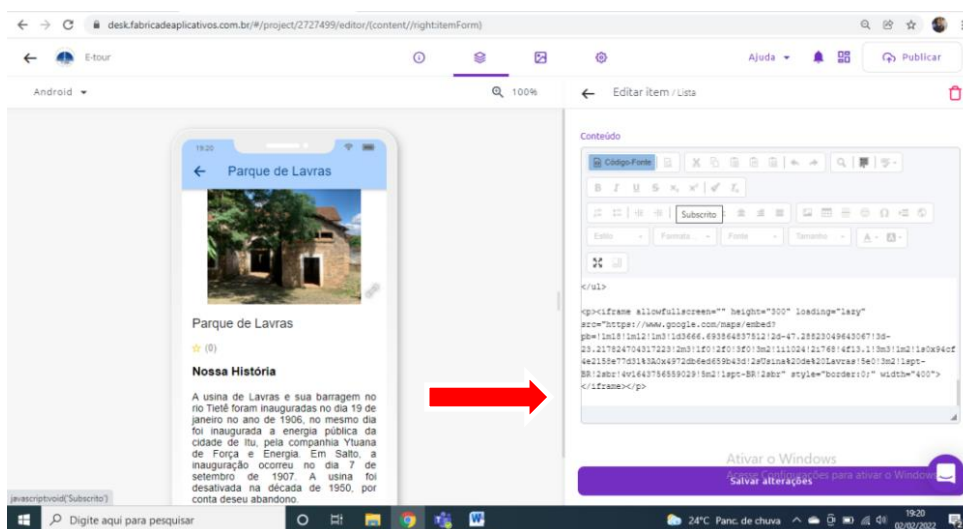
desk.fabricadeaplicativos.com.br/#/project/2727499/editor/(content//right:itemForm)

E-tour

Ajuda

Publicar

Android

100%

Editar item / Lista

19:20

Parque de Lavras

Parque de Lavras

(0)

Nossa História

A usina de Lavras e sua barragem no rio Tietê foram inauguradas no dia 19 de janeiro no ano de 1906, no mesmo dia foi inaugurada a energia pública da cidade de Itu, pela companhia Ytuana de Força e Energia. Em Salto, a inauguração ocorreu no dia 7 de setembro de 1907. A usina foi desativada na década de 1950, por conta deseu abandono.

Conteúdo

Código-Fonte

Subscrito

Estilo

Formata...

Fonte

Tamanho

</ul>

<p><iframe allowfullscreen="" height="300" loading="lazy" src="https://www.google.com/maps/embed?pb=!1m18!1m12!1m3!1d3666.693864837512!2d-47.28823049643067!3d-23.217824704317223!2m3!1f0!2f0!3f0!3m2!1i1024!2i768!4f13.1!3m3!1m2!1s0x94cf4e2155e77d31%3A0x4972db6ed659b43d!2sUsina%20de%20Lavras!5e0!3m2!1spt-BR!2sbr!4v1643756559029!5m2!1spt-BR!2sbr" style="border:0;" width="400"></iframe></p>

Ativar o Windows

Acesse Configurações para ativar o Windows.

Salvar alterações

javascript:void('Subscrito')

Digite aqui para pesquisar

24°C Panc. de chuva

19:20
02/02/2022